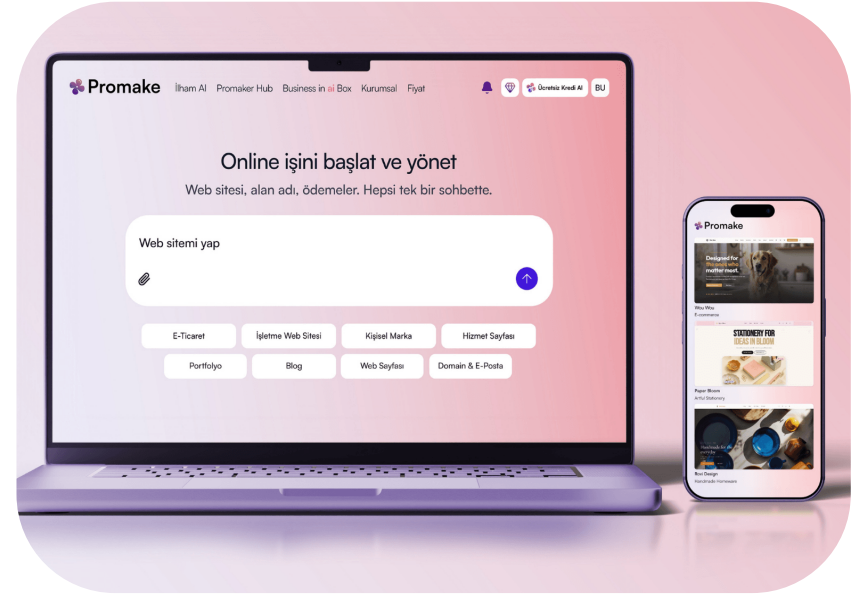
Promake İlham AI Promaker Hub Business in ai Box Kurumsal Fiyat

Ücretsiz Kredi Al BU

Online işini başlat ve yönet

Web sitesi, alan adı, ödemeler. Hepsi tek bir sohbette.

Web sitemi yap

E-Ticaret İşletme Web Sitesi Kişisel Marka Hizmet Sayfası

Portfolyo Blog Web Sayfası Domain & E-Posta

Promake

Designed for the ones who matter most.

Woo Woo
E-commerce

STATIONERY FOR IDEAS IN BLOOM

Paper Bloom
Artful Stationery

Rosi Design
Handmade Homeware